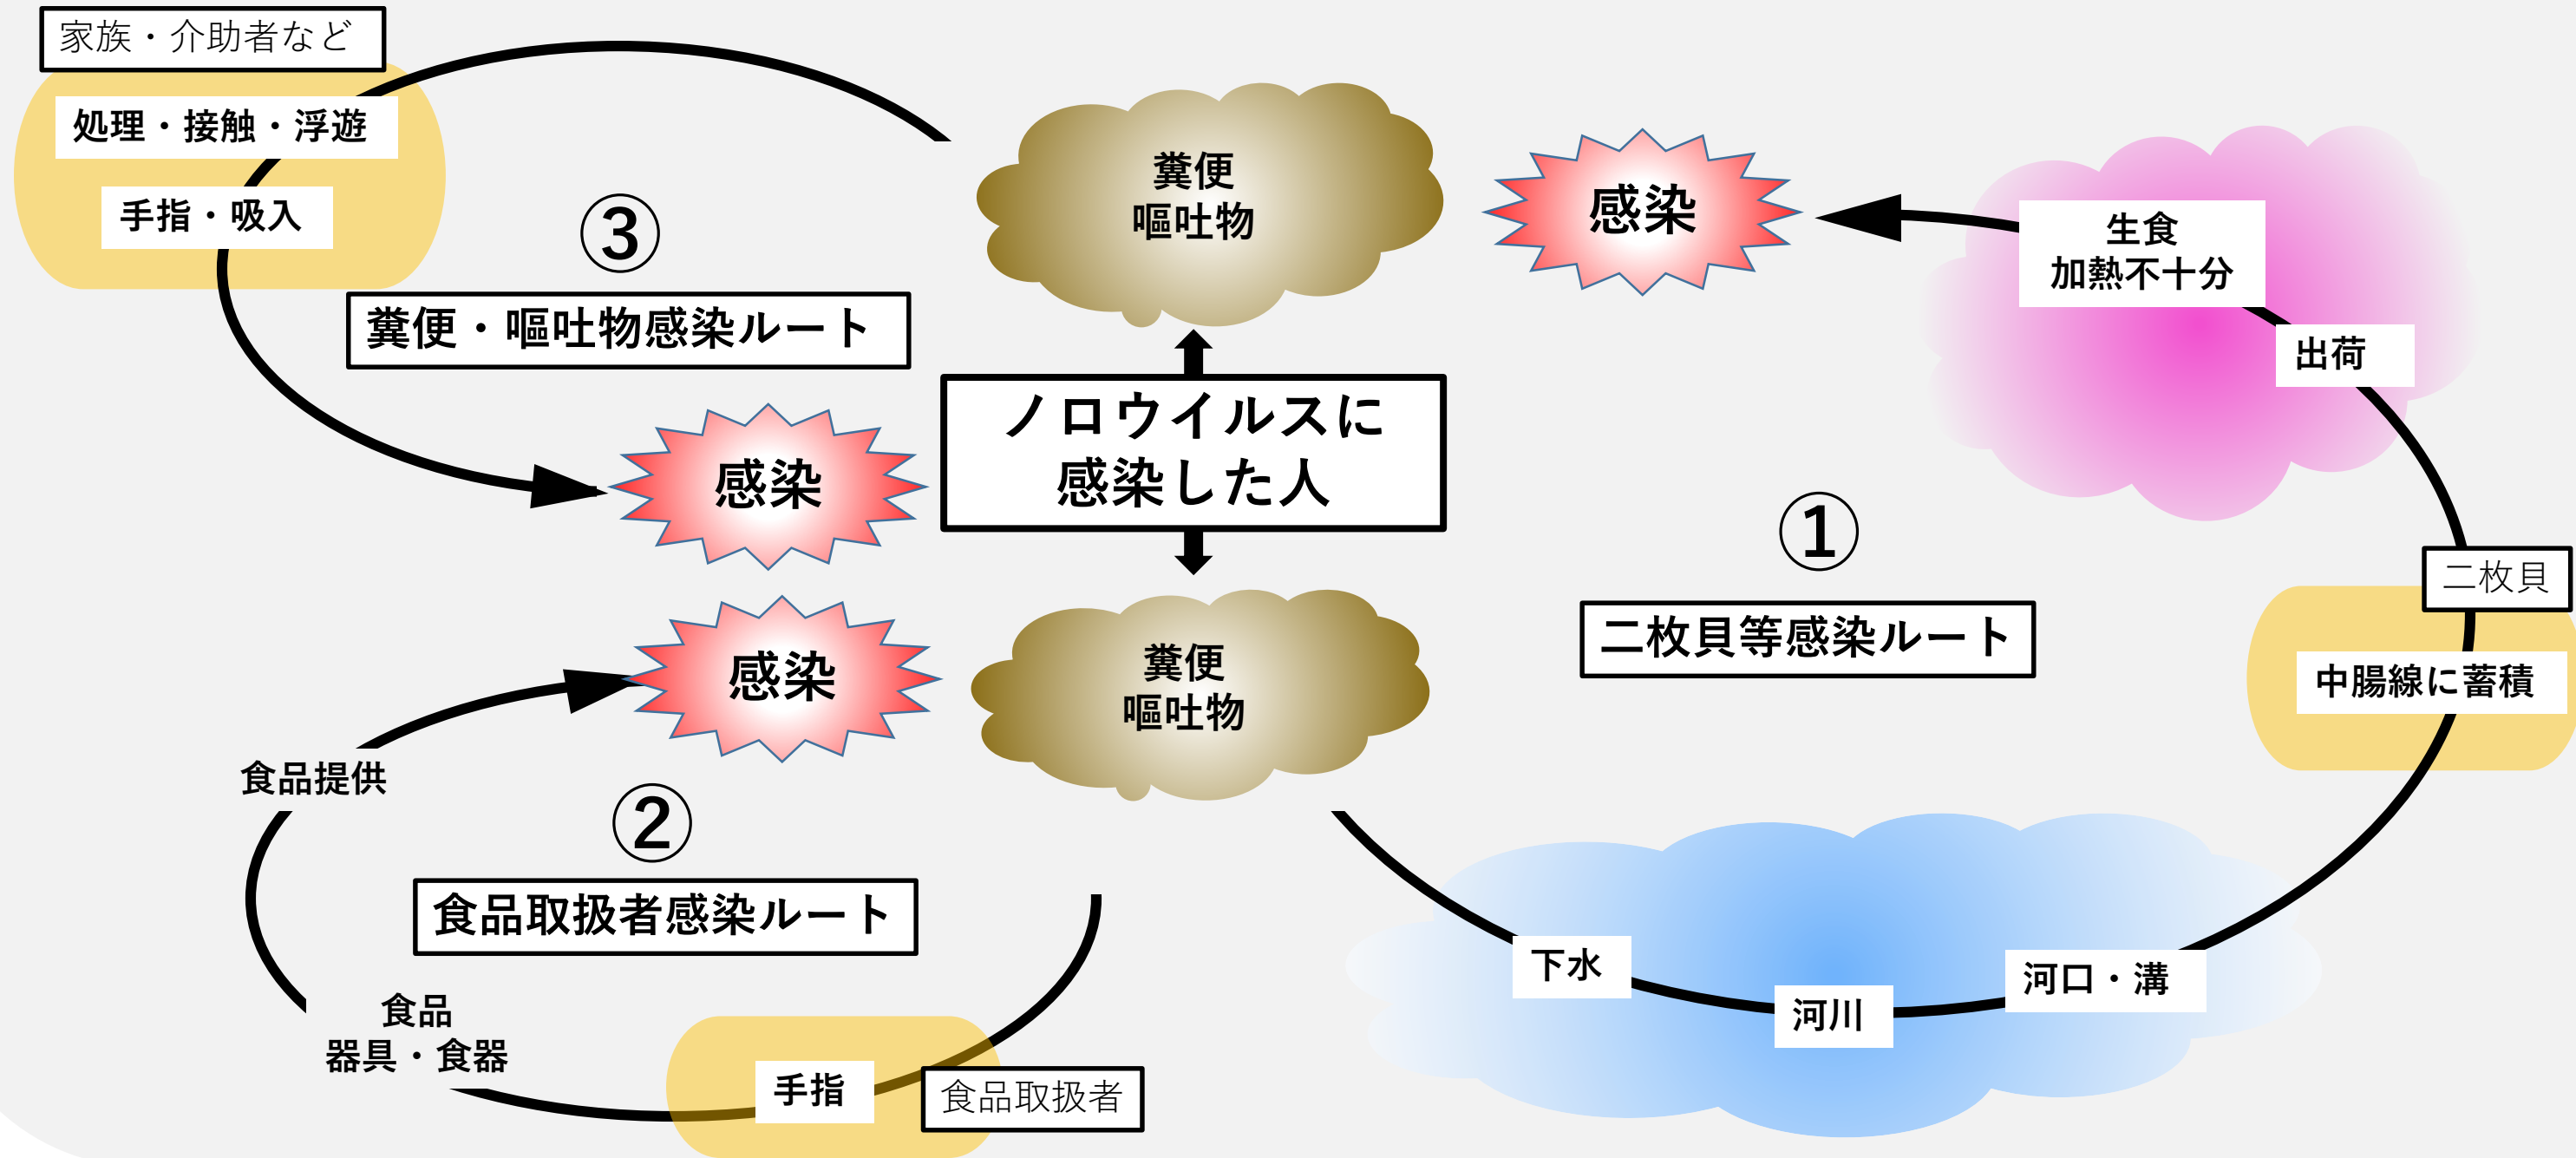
家族・介助者など

処理・接触・浮遊

手指・吸入

③

糞便・嘔吐物感染ルート

感染

糞便
嘔吐物

ノロウイルスに
感染した人

糞便
嘔吐物

感染

感染

生食
加熱不十分

出荷

①

二枚貝等感染ルート

二枚貝

中腸線に蓄積

食品提供

②

食品取扱者感染ルート

食品
器具・食器

手指

食品取扱者

下水

河川

河口・溝